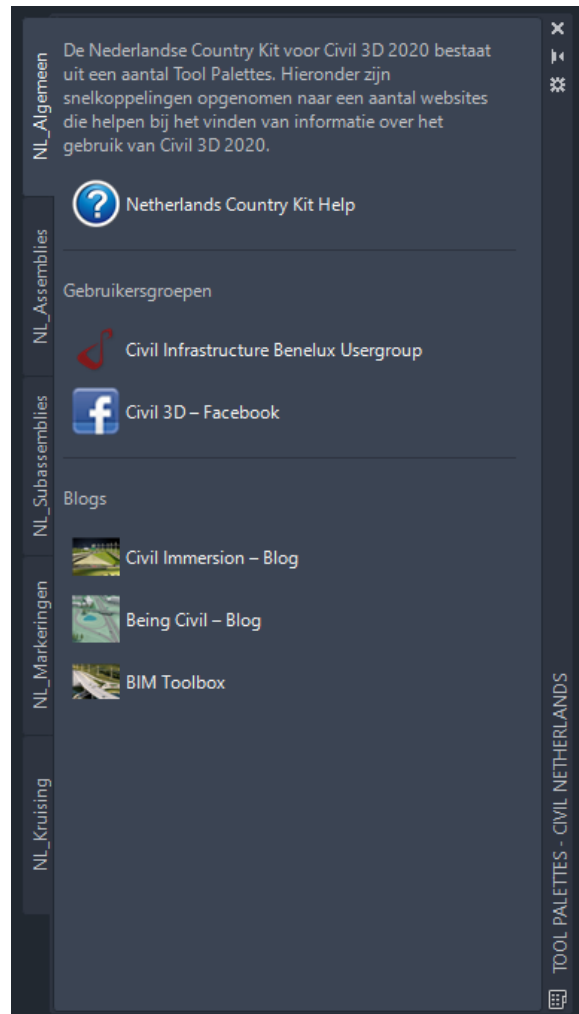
NL_Algemeen

NL_Assemblies

NL_Subassemblies

NL_Markeringen

NL_Kruising

De Nederlandse Country Kit voor Civil 3D 2020 bestaat uit een aantal Tool Palettes. Hieronder zijn snelkoppelingen opgenomen naar een aantal websites die helpen bij het vinden van informatie over het gebruik van Civil 3D 2020.

Netherlands Country Kit Help

Gebruikersgroepen

Civil Infrastructure Benelux Usergroup

Civil 3D – Facebook

Blogs

Civil Immersion – Blog

Being Civil – Blog

BIM Toolbox

TOOL PALETTES - CIVIL NETHERLANDS